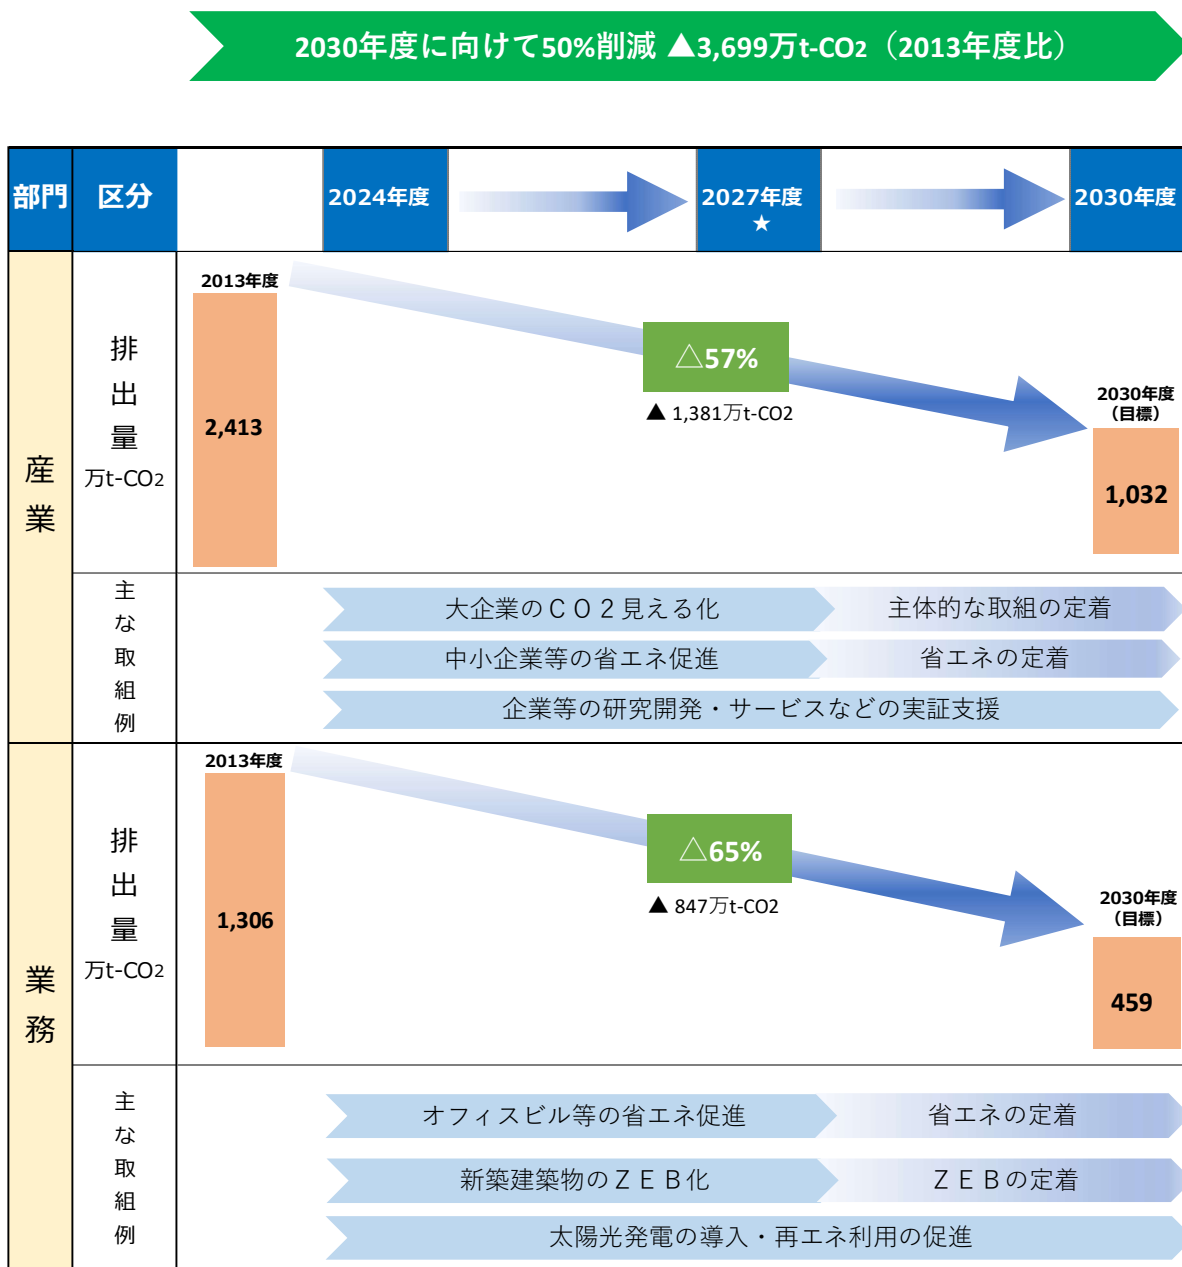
2030年度に向けて50%削減 ▲3,699万t-$CO_2$（2013年度比）

部門 区分 2024年度 2027年度 ★ 2030年度

産業

排出量 万t-$CO_2$

2013年度
2,413

△57%
▲ 1,381万t-CO2

2030年度（目標）
1,032

主な取組例

大企業のＣＯ２見える化
主体的な取組の定着
中小企業等の省エネ促進
省エネの定着
企業等の研究開発・サービスなどの実証支援

業務

排出量 万t-$CO_2$

2013年度
1,306

△65%
▲ 847万t-CO2

2030年度（目標）
459

主な取組例

オフィスビル等の省エネ促進
省エネの定着
新築建築物のＺＥＢ化
ＺＥＢの定着
太陽光発電の導入・再エネ利用の促進